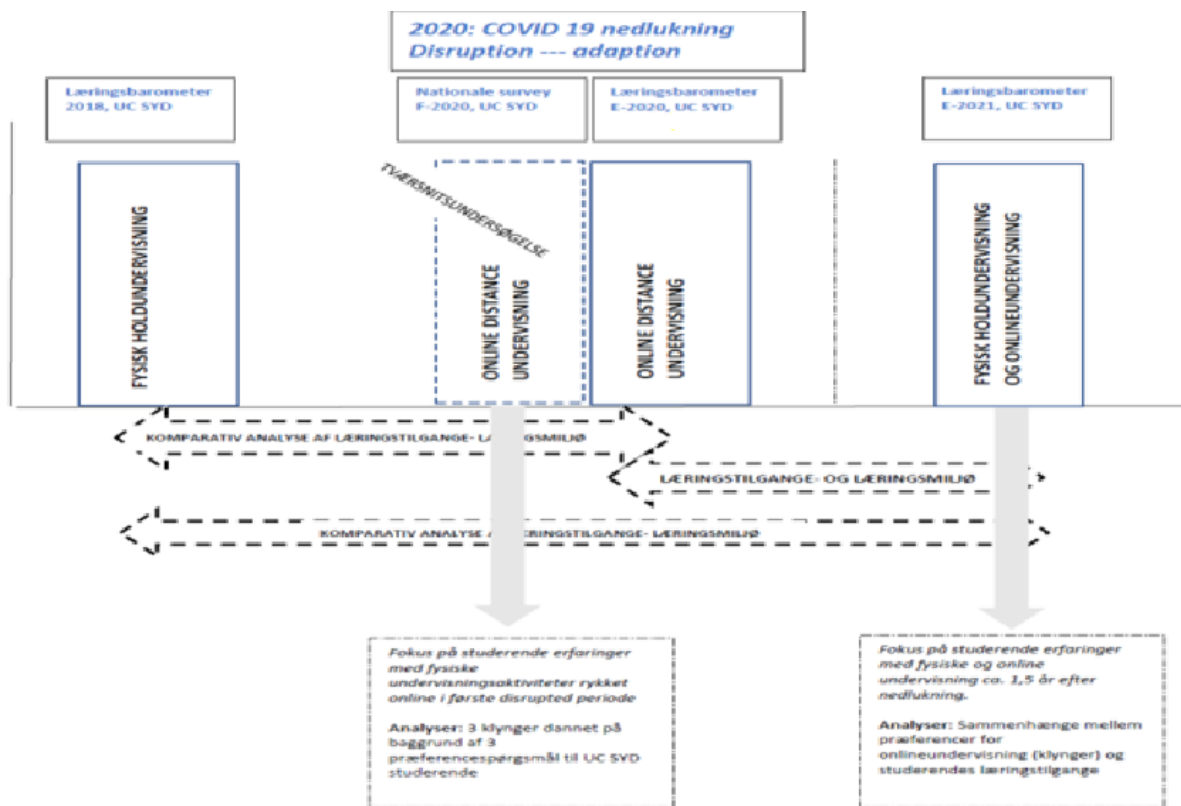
2020: COVID 19 nedlukning
Disruption --- adaption

Læringsbarometer
2018, UC SYD

Nationale survey
F-2020, UC SYD

Læringsbarometer
E-2020, UC SYD

Læringsbarometer
E-2021, UC SYD

FYSISK HOLDUNDERVISNING

TVÆRSNITSUNDERSØGELSE

ONLINE DISTANCE UNDERVISNING

ONLINE DISTANCE UNDERVISNING

FYSISK HOLDUNDERVISNING OG ONLINEUNDERVISNING

KOMPARATIV ANALYSE AF LÆRINGSTILGANGE- LÆRINGSMILJØ

LÆRINGSTILGANGE- OG LÆRINGSMILJØ

KOMPARATIV ANALYSE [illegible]ÆRINGSTILGANGE- LÆRINGSMILJØ

Fokus på studerende erfaringer med fysiske undervisningsaktiviteter rykket online i første disrupted periode

Analyser: 3 klynger dannet på baggrund af 3 præferencespørgsmål til UC SYD studerende

Fokus på studerende erfaringer med fysiske og online undervisning ca. 1,5 år efter nedlukning.

Analyser: Sammenhænge mellem præferencer for onlineundervisning (klynger) og studerendes læringstilgange